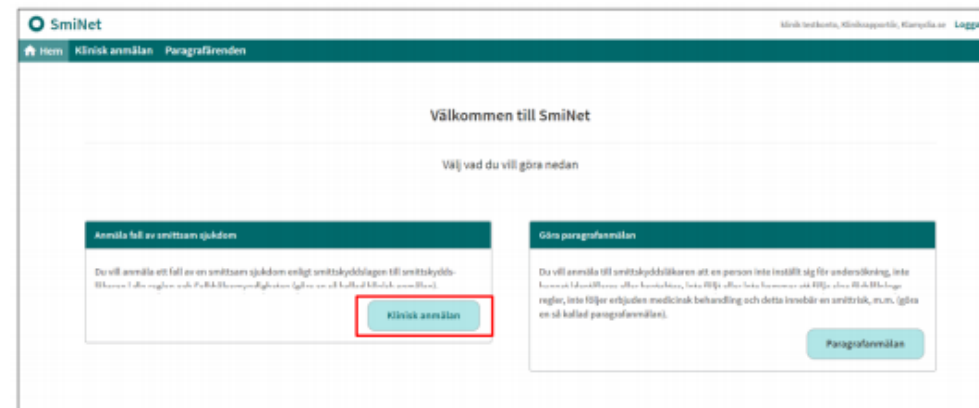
SmiNet

Klinik testkonto, Klinikrapportör, Klamydia.se Logga

Hem Klinisk anmälan Paragrafärenden

Välkommen till SmiNet

Välj vad du vill göra nedan

Anmäla fall av smittsam sjukdom

Du vill anmäla ett fall av en smittsam sjukdom enligt smittskyddslagen till smittskyddsläkaren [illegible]

Klinisk anmälan

Göra paragrafanmälan

Du vill anmäla till smittskyddsläkaren att en person inte inställt sig för undersökning, inte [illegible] regler, inte följer erbjuden medicinsk behandling och detta innebär en smittrisk, m.m. (göra en så kallad paragrafanmälan).

Paragrafanmälan